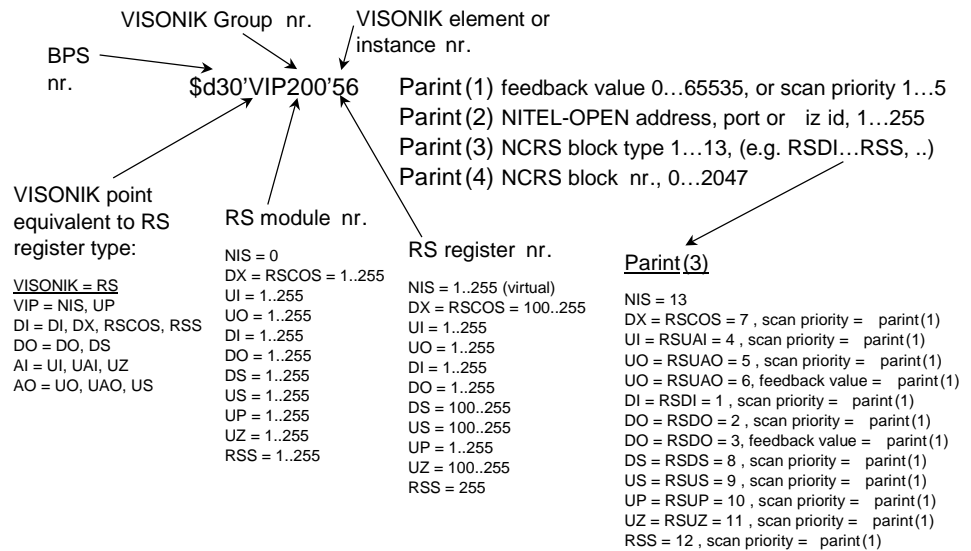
VISONIK Group nr.

VISONIK element or instance nr.

BPS nr.

$d30'VIP200'56

Parint (1) feedback value 0…65535, or scan priority 1…5
Parint (2) NITEL-OPEN address, port or iz id, 1…255
Parint (3) NCRS block type 1…13, (e.g. RSDI…RSS, ..)
Parint (4) NCRS block nr., 0…2047

VISONIK point equivalent to RS register type:

VISONIK = RS
VIP = NIS, UP
DI = DI, DX, RSCOS, RSS
DO = DO, DS
AI = UI, UAI, UZ
AO = UO, UAO, US

RS module nr.

NIS = 0
DX = RSCOS = 1..255
UI = 1..255
UO = 1..255
DI = 1..255
DO = 1..255
DS = 1..255
US = 1..255
UP = 1..255
UZ = 1..255
RSS = 1..255

RS register nr.

NIS = 1..255 (virtual)
DX = RSCOS = 100..255
UI = 1..255
UO = 1..255
DI = 1..255
DO = 1..255
DS = 100..255
US = 100..255
UP = 1..255
UZ = 100..255
RSS = 255

Parint (3)

NIS = 13
DX = RSCOS = 7 , scan priority = parint (1)
UI = RSUAI = 4 , scan priority = parint (1)
UO = RSUAO = 5 , scan priority = parint (1)
UO = RSUAO = 6, feedback value = parint (1)
DI = RSDI = 1 , scan priority = parint (1)
DO = RSDO = 2 , scan priority = parint (1)
DO = RSDO = 3, feedback value = parint (1)
DS = RSDS = 8 , scan priority = parint (1)
US = RSUS = 9 , scan priority = parint (1)
UP = RSUP = 10 , scan priority = parint (1)
UZ = RSUZ = 11 , scan priority = parint (1)
RSS = 12 , scan priority = parint (1)